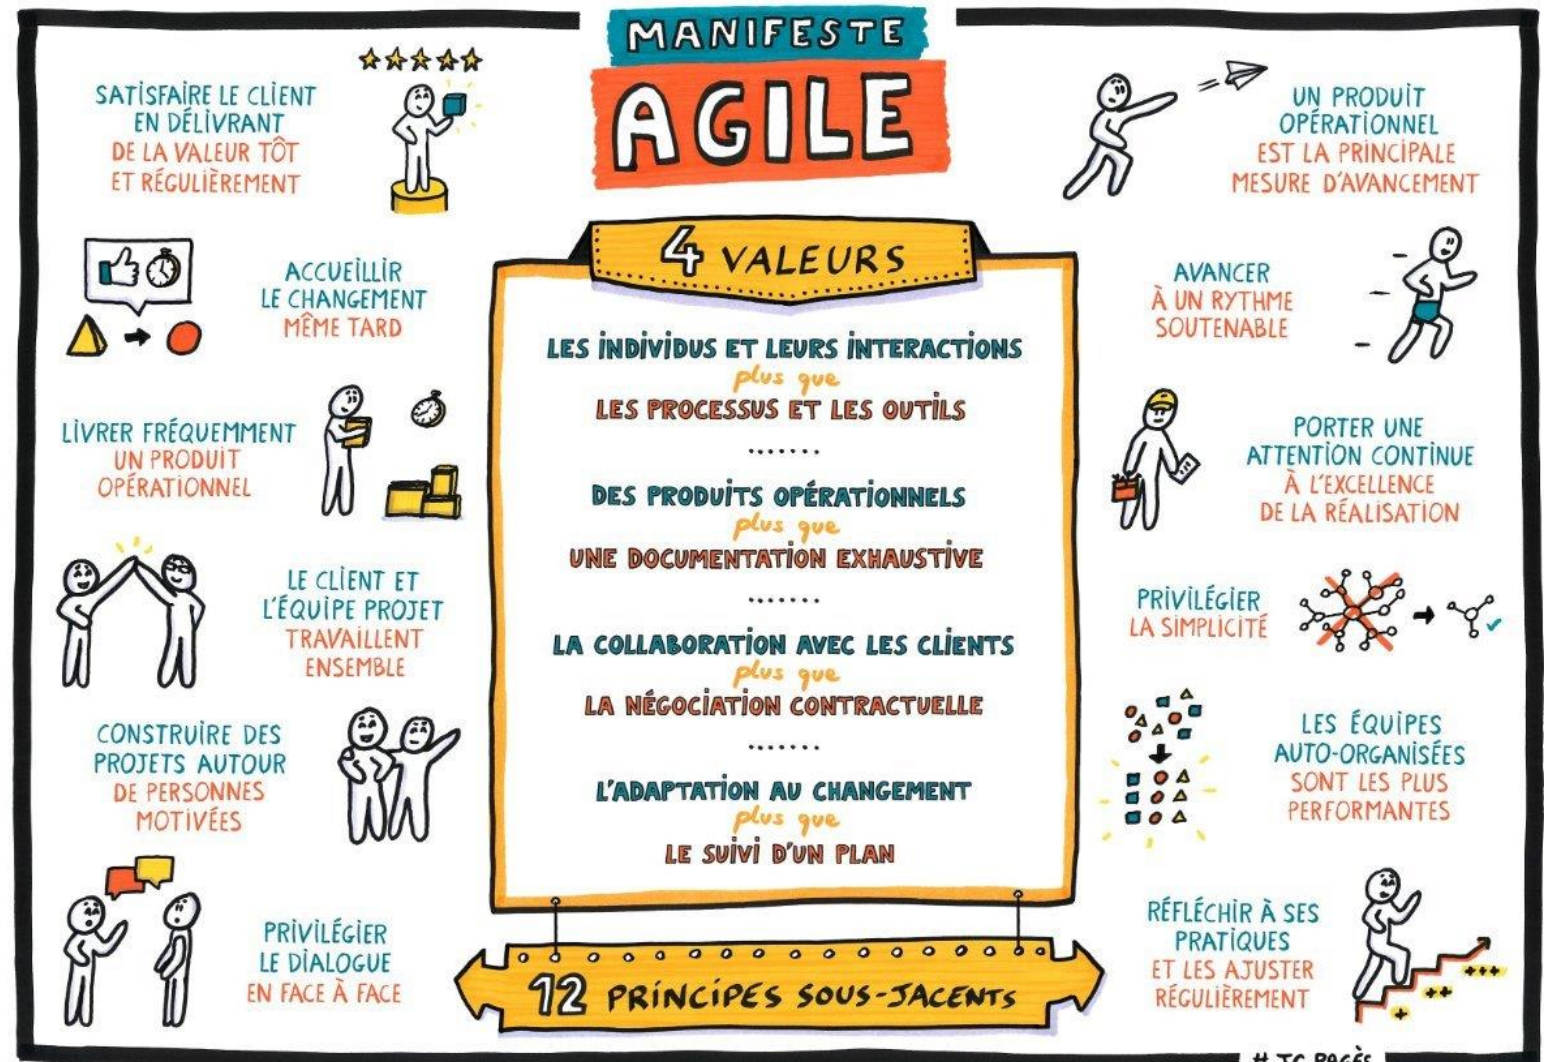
MANIFESTE
AGILE

SATISFAIRE LE CLIENT EN DÉLIVRANT DE LA VALEUR TÔT ET RÉGULIÈREMENT

ACCUEILLIR LE CHANGEMENT MÊME TARD

LIVRER FRÉQUEMMENT UN PRODUIT OPÉRATIONNEL

LE CLIENT ET L'ÉQUIPE PROJET TRAVAILLENT ENSEMBLE

CONSTRUIRE DES PROJETS AUTOUR DE PERSONNES MOTIVÉES

PRIVILÉGIER LE DIALOGUE EN FACE À FACE

4 VALEURS

LES INDIVIDUS ET LEURS INTERACTIONS
plus que
LES PROCESSUS ET LES OUTILS
.......
DES PRODUITS OPÉRATIONNELS
plus que
UNE DOCUMENTATION EXHAUSTIVE
.......
LA COLLABORATION AVEC LES CLIENTS
plus que
LA NÉGOCIATION CONTRACTUELLE
.......
L'ADAPTATION AU CHANGEMENT
plus que
LE SUIVI D'UN PLAN

12 PRINCIPES SOUS-JACENTS

UN PRODUIT OPÉRATIONNEL EST LA PRINCIPALE MESURE D'AVANCEMENT

AVANCER À UN RYTHME SOUTENABLE

PORTER UNE ATTENTION CONTINUE À L'EXCELLENCE DE LA RÉALISATION

PRIVILÉGIER LA SIMPLICITÉ

LES ÉQUIPES AUTO-ORGANISÉES SONT LES PLUS PERFORMANTES

RÉFLÉCHIR À SES PRATIQUES ET LES AJUSTER RÉGULIÈREMENT

+++
++
+

# JC PAGÈS